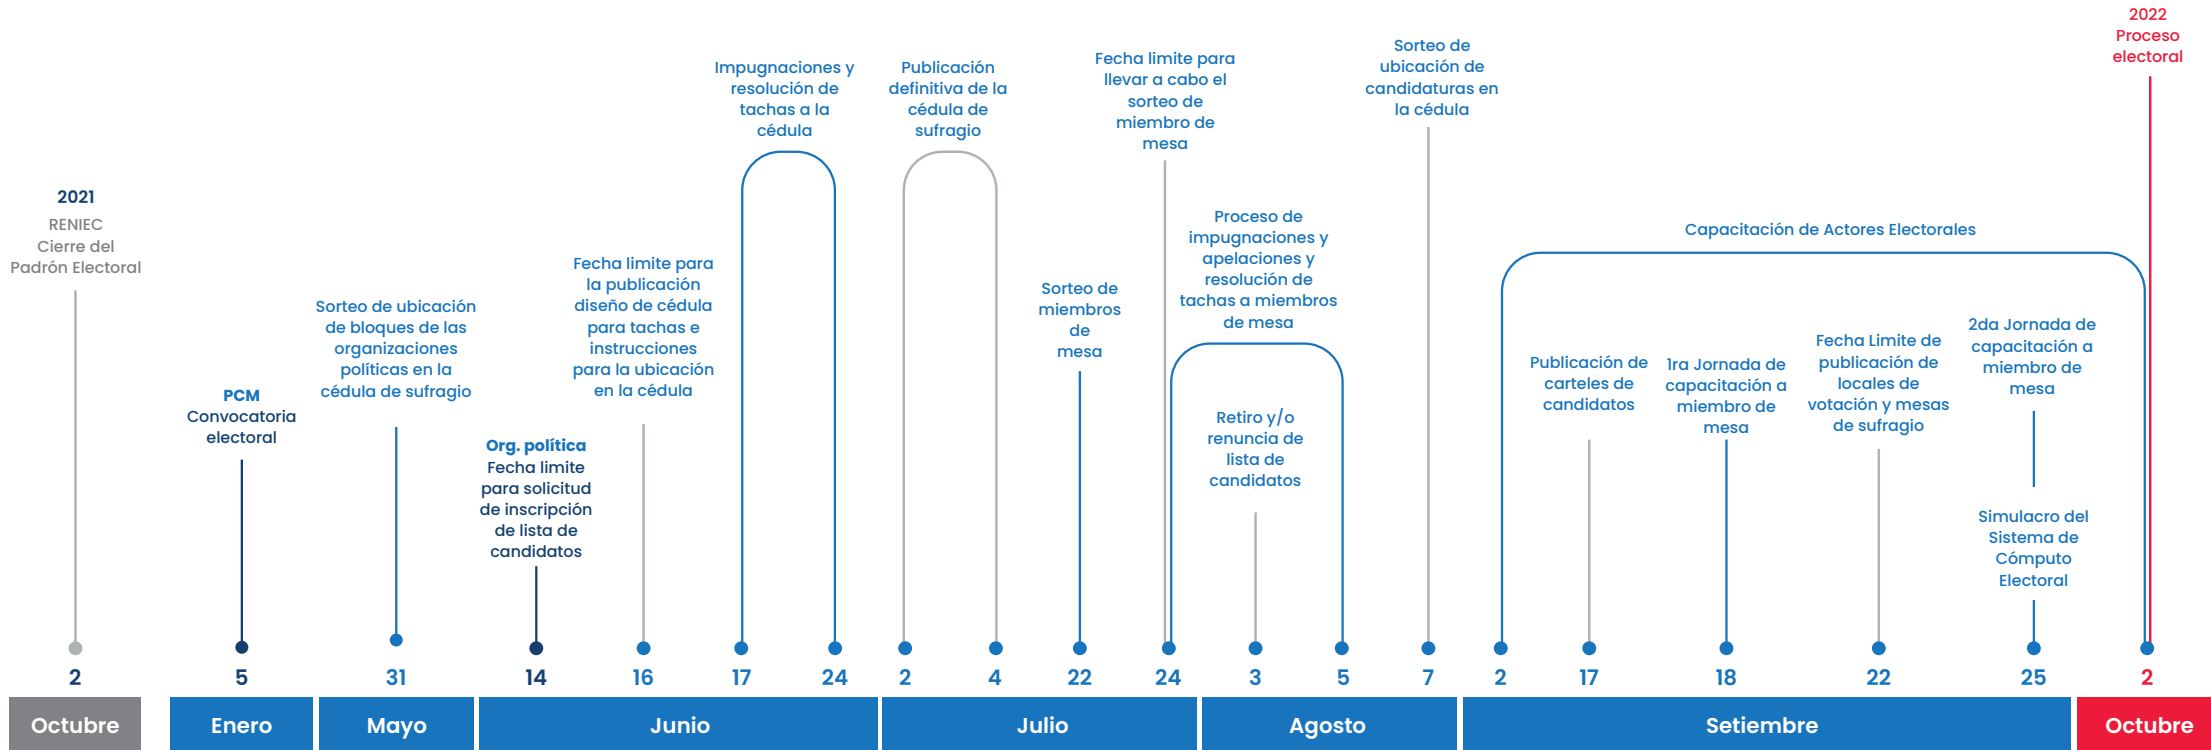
2021
RENIEC
Cierre del
Padrón Electoral

PCM
Convocatoria electoral

Sorteo de ubicación de bloques de las organizaciones políticas en la cédula de sufragio

Org. política
Fecha limite para solicitud de inscripción de lista de candidatos

Fecha limite para la publicación diseño de cédula para tachas e instrucciones para la ubicación en la cédula

Impugnaciones y resolución de tachas a la cédula

Publicación definitiva de la cédula de sufragio

Sorteo de miembros de mesa

Fecha limite para llevar a cabo el sorteo de miembro de mesa

Proceso de impugnaciones y apelaciones y resolución de tachas a miembros de mesa

Retiro y/o renuncia de lista de candidatos

Sorteo de ubicación de candidaturas en la cédula

Capacitación de Actores Electorales

Publicación de carteles de candidatos

1ra Jornada de capacitación a miembro de mesa

Fecha Limite de publicación de locales de votación y mesas de sufragio

2da Jornada de capacitación a miembro de mesa

Simulacro del Sistema de Cómputo Electoral

2022
Proceso electoral

2 5 31 14 16 17 24 2 4 22 24 3 5 7 2 17 18 22 25 2

Octubre | Enero | Mayo | Junio | Julio | Agosto | Setiembre | Octubre